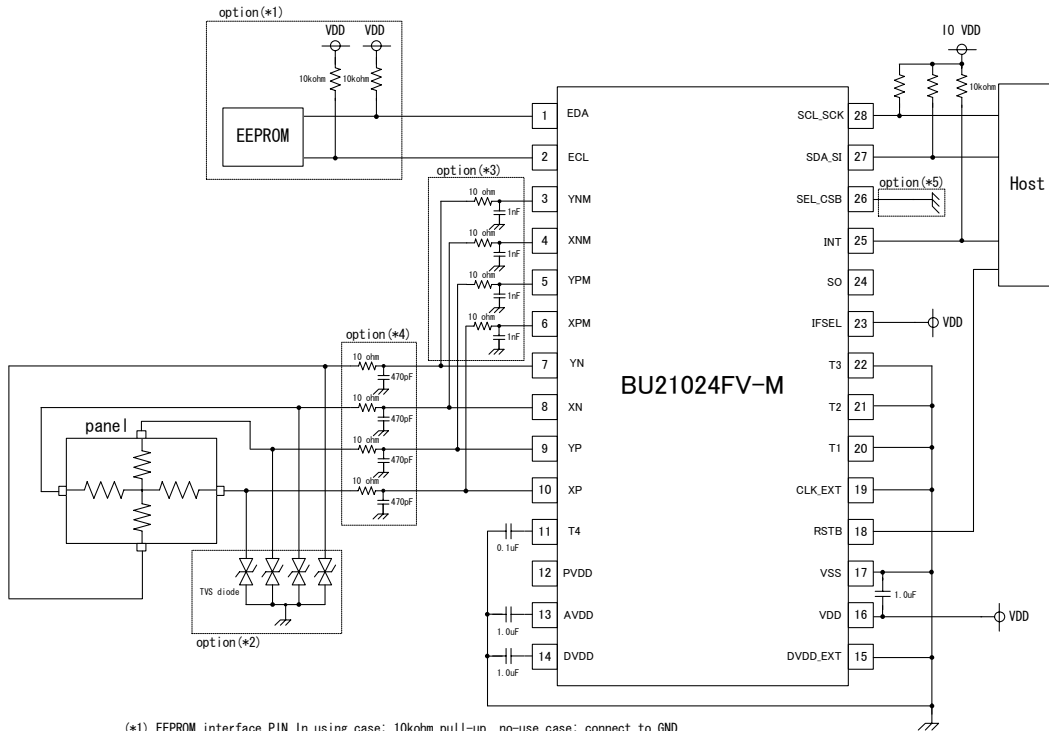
option(*1)
VDD
VDD
10kohm
10kohm
EEPROM
IO VDD
10kohm
Host
1 EDA
2 ECL
option(*3)
10 ohm
1nF
3 YNM
10 ohm
1nF
4 XNM
10 ohm
1nF
5 YPM
10 ohm
1nF
6 XPM
option(*4)
10 ohm
470pF
7 YN
10 ohm
470pF
8 XN
10 ohm
470pF
9 YP
10 ohm
470pF
10 XP
panel
TVS diode
option(*2)
0.1uF
11 T4
12 PVDD
1.0uF
13 AVDD
1.0uF
14 DVDD
BU21024FV-M
SCL_SCK 28
SDA_SI 27
SEL_CSB 26
option(*5)
INT 25
SO 24
IFSEL 23
VDD
T3 22
T2 21
T1 20
CLK_EXT 19
RSTB 18
VSS 17
1.0uF
VDD 16
VDD
DVDD_EXT 15
(*1) EEPROM interface PIN In using case: 10kohm pull-up, no-use case: connect to GND